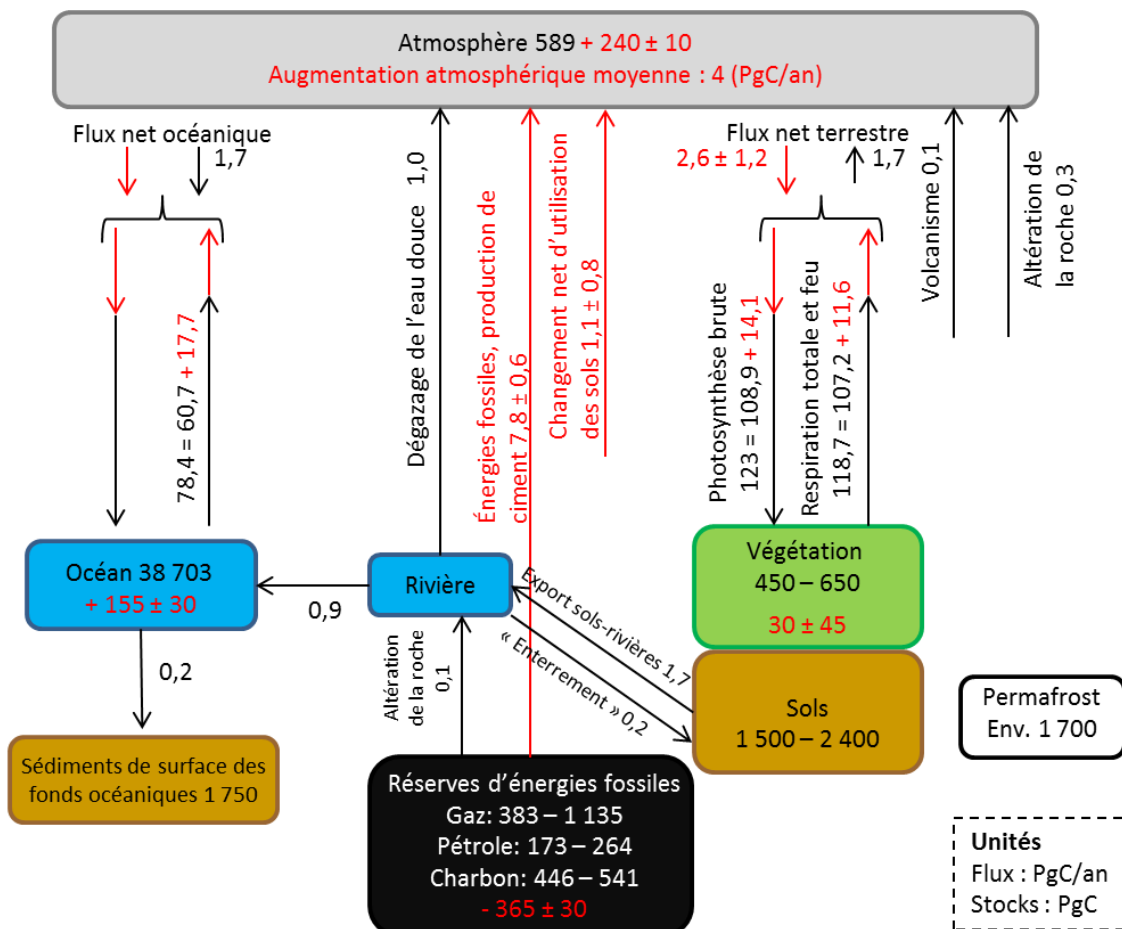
Atmosphère 589 + 240 ± 10
Augmentation atmosphérique moyenne : 4 (PgC/an)

Flux net océanique
1,7

78,4 = 60,7 + 17,7

Dégazage de l'eau douce 1,0

Énergies fossiles, production de ciment 7,8 ± 0,6

Changement net d'utilisation des sols 1,1 ± 0,8

Flux net terrestre
2,6 ± 1,2
1,7

Photosynthèse brute 123 = 108,9 + 14,1

Respiration totale et feu 118,7 = 107,2 + 11,6

Volcanisme 0,1

Altération de la roche 0,3

Océan 38 703
+ 155 ± 30

0,9

Rivière

Végétation
450 – 650
30 ± 45

Export sols-rivières 1,7

« Enterrement » 0,2

0,2

Altération de la roche
0,1

Sols
1 500 – 2 400

Permafrost
Env. 1 700

Sédiments de surface des fonds océaniques 1 750

Réserves d'énergies fossiles
Gaz: 383 – 1 135
Pétrole: 173 – 264
Charbon: 446 – 541
- 365 ± 30

Unités
Flux : PgC/an
Stocks : PgC